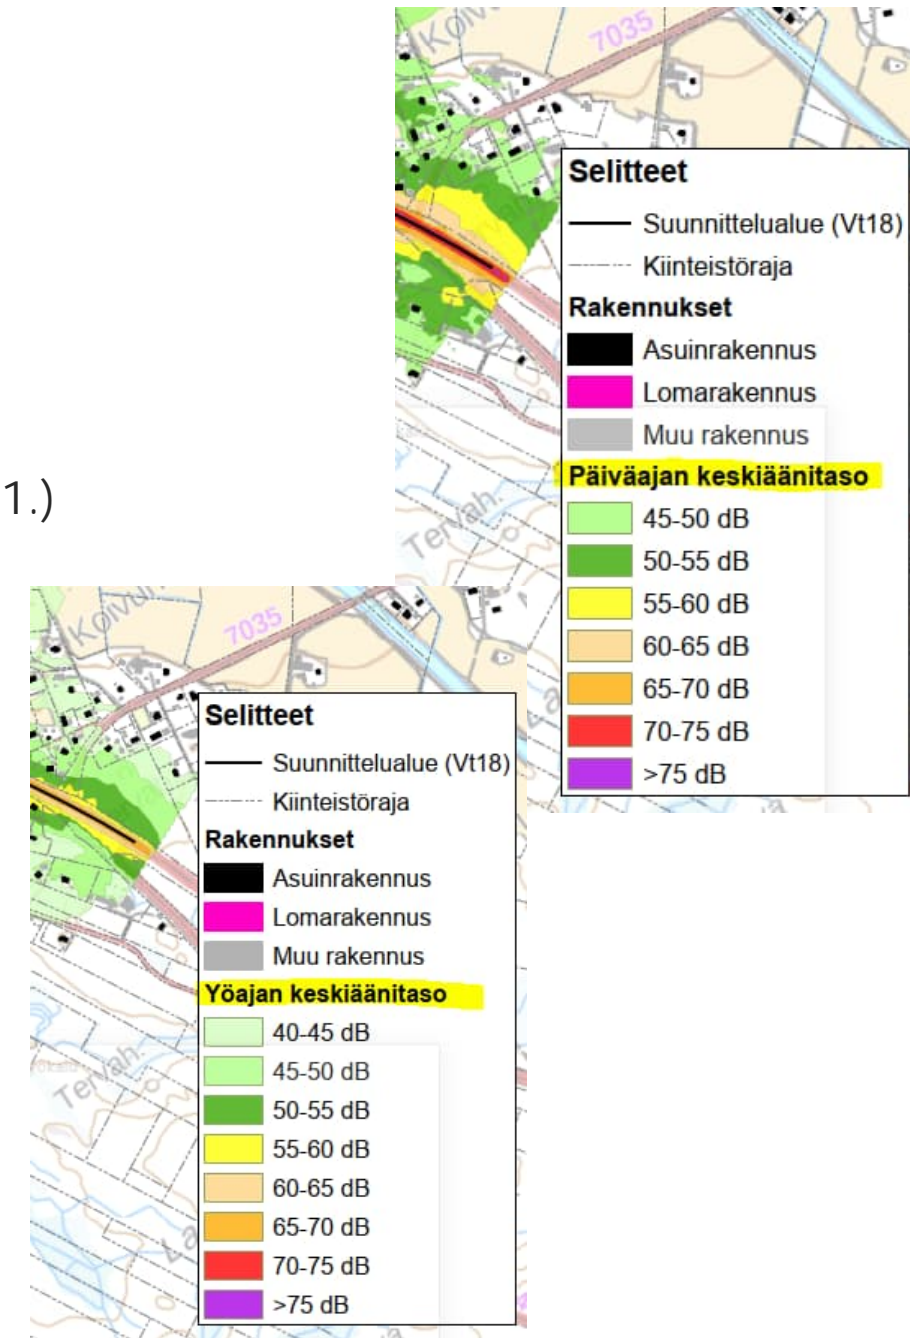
1.)

Koiv
7035
Tervah.

Selitteet
Suunnittelualue (Vt18)
Kiinteistöraja
Rakennukset
Asuinrakennus
Lomarakennus
Muu rakennus
Päiväajan keskiäänitaso
45-50 dB
50-55 dB
55-60 dB
60-65 dB
65-70 dB
70-75 dB
>75 dB

Koivu
7035
Tervah.

Selitteet
Suunnittelualue (Vt18)
Kiinteistöraja
Rakennukset
Asuinrakennus
Lomarakennus
Muu rakennus
Yöajan keskiäänitaso
40-45 dB
45-50 dB
50-55 dB
55-60 dB
60-65 dB
65-70 dB
70-75 dB
>75 dB